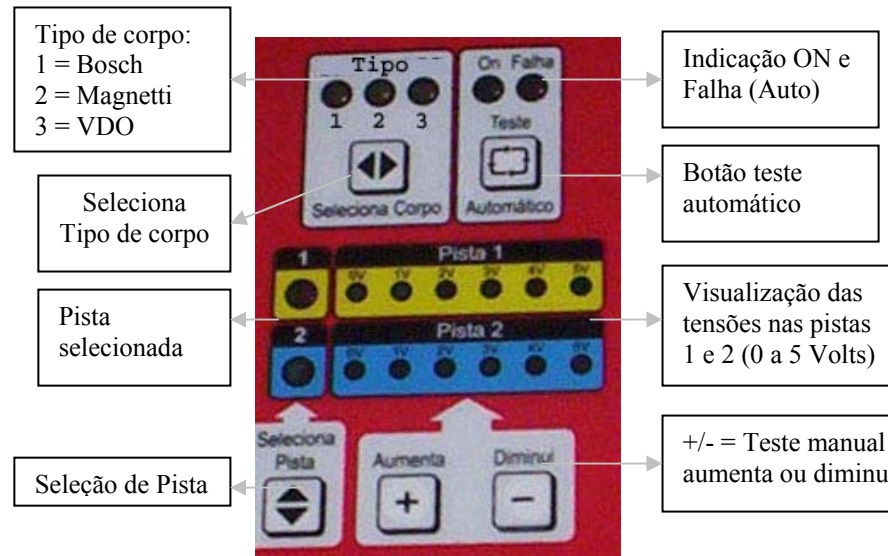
Tipo de corpo:
1 = Bosch
2 = Magnetti
3 = VDO

Tipo
1 2 3

On Falha
Teste

Indicação ON e Falha (Auto)

Seleciona Tipo de corpo

Seleciona Corpo

Automático

Botão teste automático

1
Pista 1
0V 1V 2V 3V 4V 5V

Pista selecionada

2
Pista 2
0V 1V 2V 3V 4V 5V

Visualização das tensões nas pistas 1 e 2 (0 a 5 Volts)

Seleciona Pista

Aumenta
+

Diminui
−

Seleção de Pista

+/- = Teste manual aumenta ou diminu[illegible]